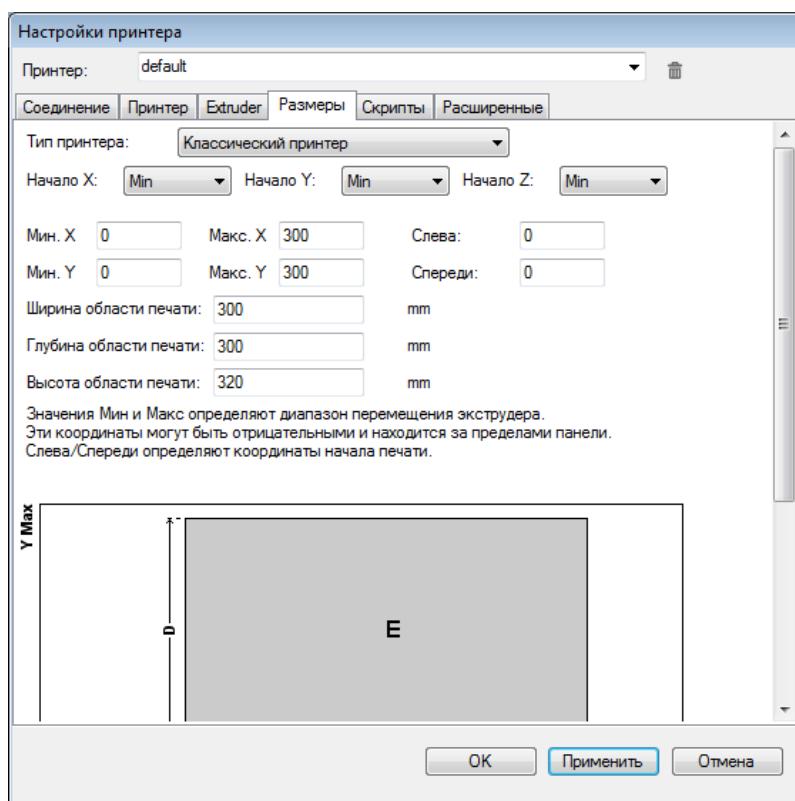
Настройки принтера

Принтер: default

Соединение | Принтер | Extruder | Размеры | Скрипты | Расширенные

Тип принтера: Классический принтер

Начало X: Min Начало Y: Min Начало Z: Min

Мин. X 0 Макс. X 300 Слева: 0

Мин. Y 0 Макс. Y 300 Спереди: 0

Ширина области печати: 300 mm

Глубина области печати: 300 mm

Высота области печати: 320 mm

Значения Мин и Макс определяют диапазон перемещения экструдера.
Эти координаты могут быть отрицательными и находится за пределами панели.
Слева/Спереди определяют координаты начала печати.

Y Max

D

E

OK Применить Отмена